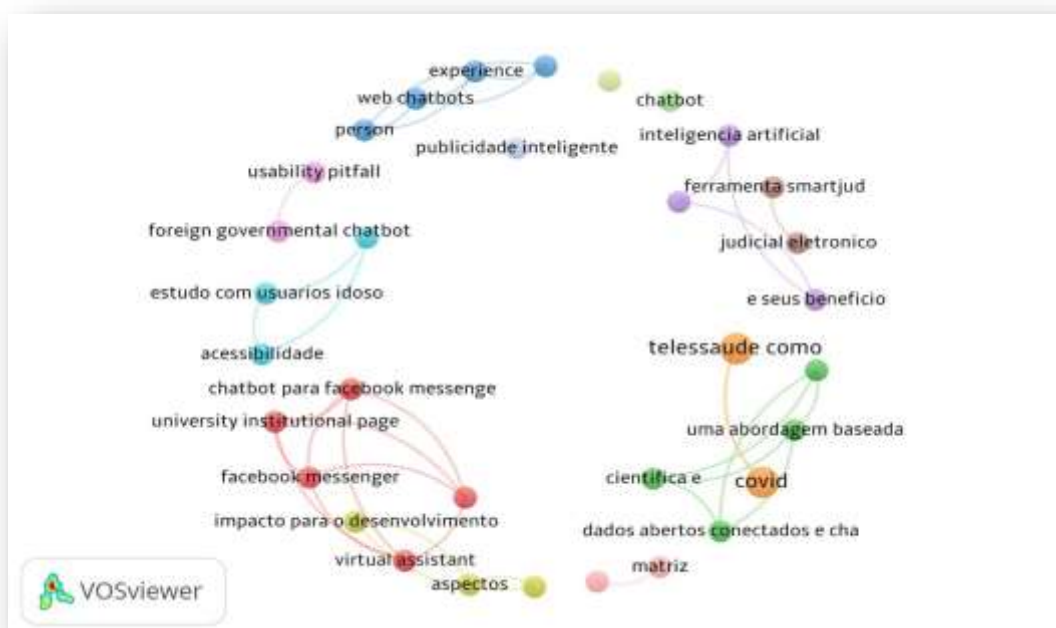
experience
web chatbots
person
chatbot
publicidade inteligente
inteligencia artificial
usability pitfall
ferramenta smartjud
foreign governmental chatbot
judicial eletronico
estudo com usuarios idoso
e seus beneficio
acessibilidade
telessaude como
chatbot para facebook messenge
university institutional page
uma abordagem baseada
facebook messenger
cientifica e
covid
impacto para o desenvolvimento
dados abertos conectados e cha
virtual assistant
matriz
aspectos
VOSviewer